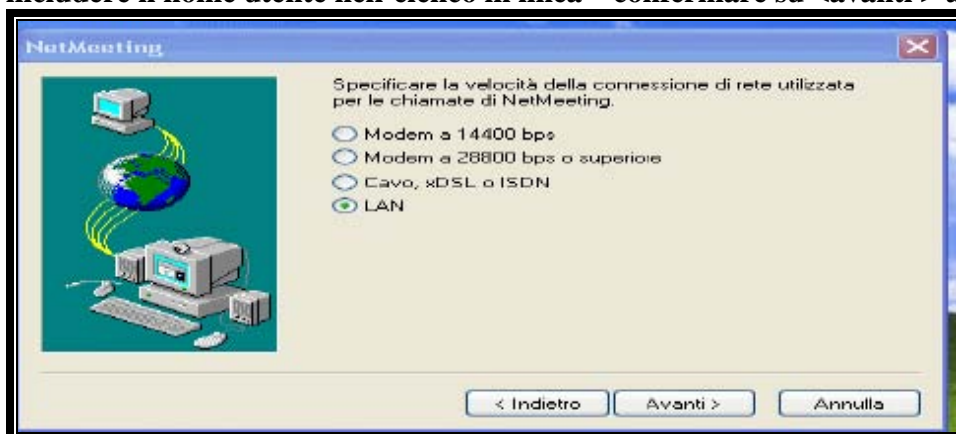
includere il nome utente nell'elenco in linea – confermare su «avanti» a

NetMeeting

Specificare la velocità della connessione di rete utilizzata per le chiamate di NetMeeting.

Modem a 14400 bps

Modem a 28800 bps o superiore

Cavo, xDSL o ISDN

LAN

< Indietro

Avanti >

Annulla